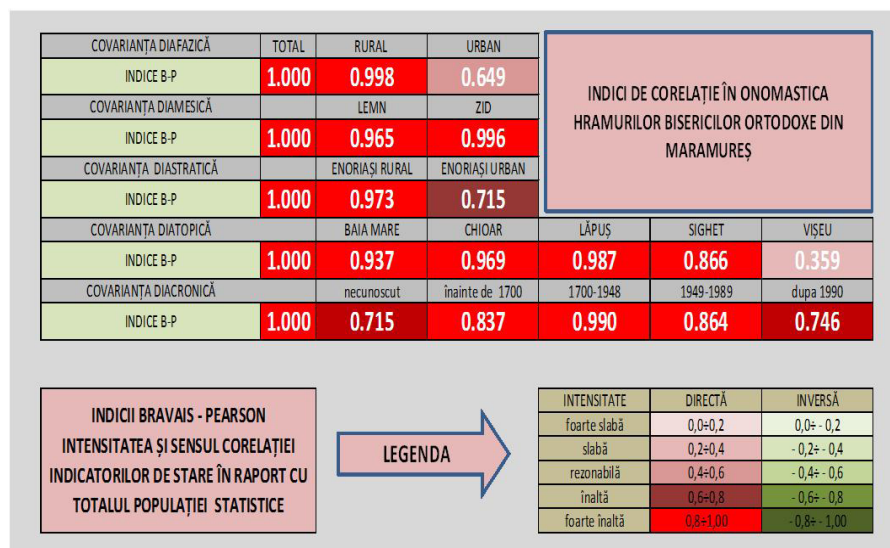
| COVARIANȚA DIAFAZICĂ | TOTAL | RURAL | URBAN | | |
|---|---|---|---|---|---|
| INDICE B-P | 1.000 | 0.998 | 0.649 | | |
| COVARIANȚA DIAMESICĂ | | LEMN | ZID | | |
| INDICE B-P | 1.000 | 0.965 | 0.996 | | |
| COVARIANȚA DIASTRATICĂ | | ENORIAȘI RURAL | ENORIAȘI URBAN | | |
| INDICE B-P | 1.000 | 0.973 | 0.715 | | |
| COVARIANȚA DIATOPICĂ | | BAIA MARE | CHIOAR | LĂPUȘ | SIGHET | VIȘEU |
| INDICE B-P | 1.000 | 0.937 | 0.969 | 0.987 | 0.866 | 0.359 |
| COVARIANȚA DIACRONICĂ | | necunoscut | înainte de 1700 | 1700-1948 | 1949-1989 | dupa 1990 |
| INDICE B-P | 1.000 | 0.715 | 0.837 | 0.990 | 0.864 | 0.746 |

INDICI DE CORELAȚIE ÎN ONOMASTICA HRAMURILOR BISERICILOR ORTODOXE DIN MARAMUREȘ

INDICII BRAVAIS - PEARSON INTENSITATEA ȘI SENSUL CORELAȚIEI INDICATORILOR DE STARE ÎN RAPORT CU TOTALUL POPULAȚIEI STATISTICE

LEGENDA

| INTENSITATE | DIRECTĂ | INVERSĂ |
|---|---|---|
| foarte slabă | 0,0÷0,2 | 0,0÷ - 0,2 |
| slabă | 0,2÷0,4 | - 0,2÷ - 0,4 |
| rezonabilă | 0,4÷0,6 | - 0,4÷ - 0,6 |
| înaltă | 0,6÷0,8 | - 0,6÷ - 0,8 |
| foarte înaltă | 0,8÷1,00 | - 0,8÷ - 1,00 |